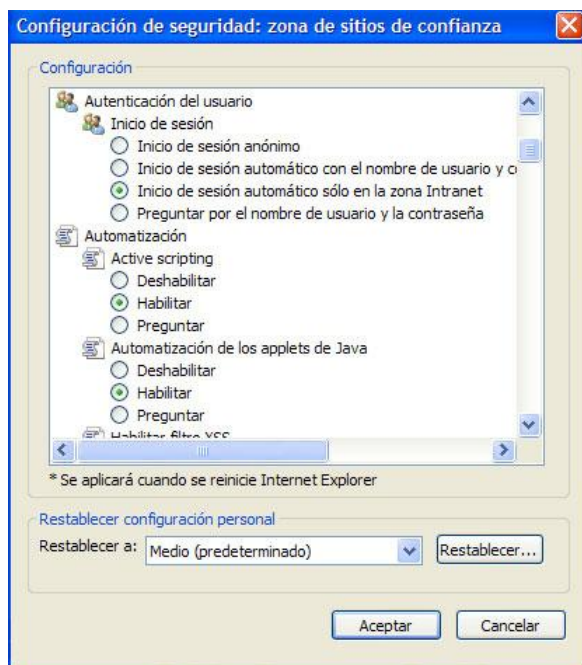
Configuración de seguridad: zona de sitios de confianza

Configuración

Autenticación del usuario
Inicio de sesión
Inicio de sesión anónimo
Inicio de sesión automático con el nombre de usuario y c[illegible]
Inicio de sesión automático sólo en la zona Intranet
Preguntar por el nombre de usuario y la contraseña
Automatización
Active scripting
Deshabilitar
Habilitar
Preguntar
Automatización de los applets de Java
Deshabilitar
Habilitar
Preguntar
Habilitar filtro XSS

* Se aplicará cuando se reinicie Internet Explorer

Restablecer configuración personal
Restablecer a: Medio (predeterminado)
Restablecer...

Aceptar
Cancelar